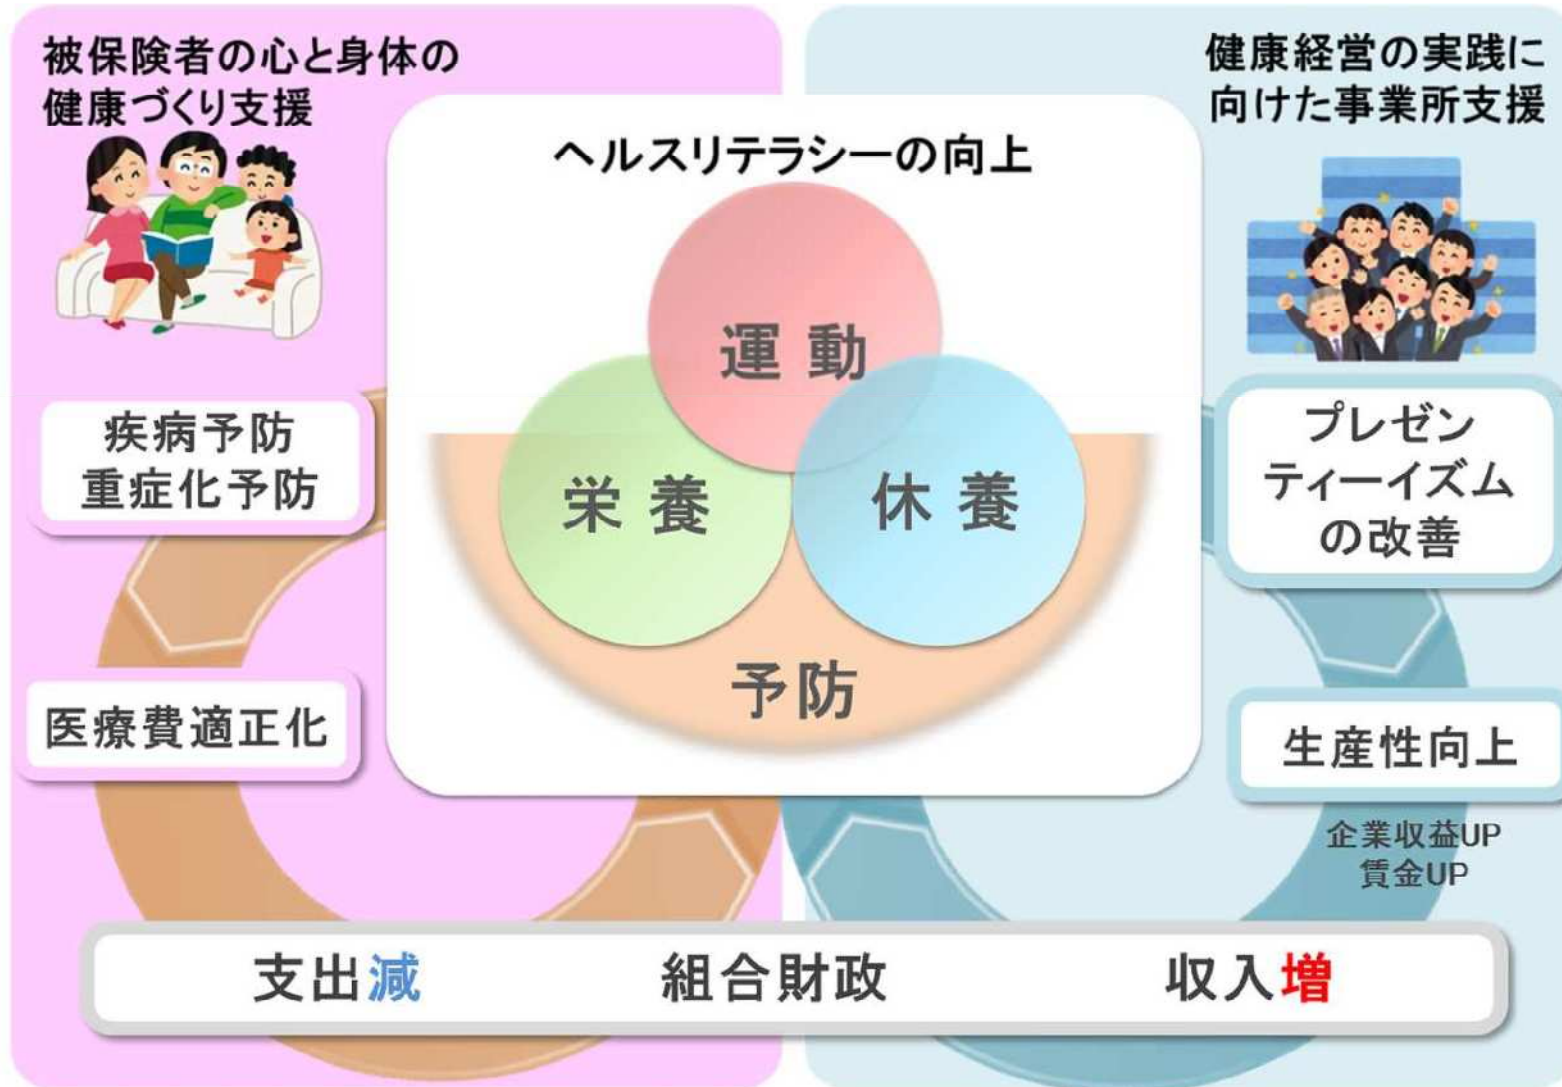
被保険者の心と身体の健康づくり支援

健康経営の実践に向けた事業所支援

ヘルスリテラシーの向上

運動

栄養

休養

予防

疾病予防
重症化予防

医療費適正化

プレゼンティーイズムの改善

生産性向上

企業収益UP
賃金UP

支出減　組合財政　収入増